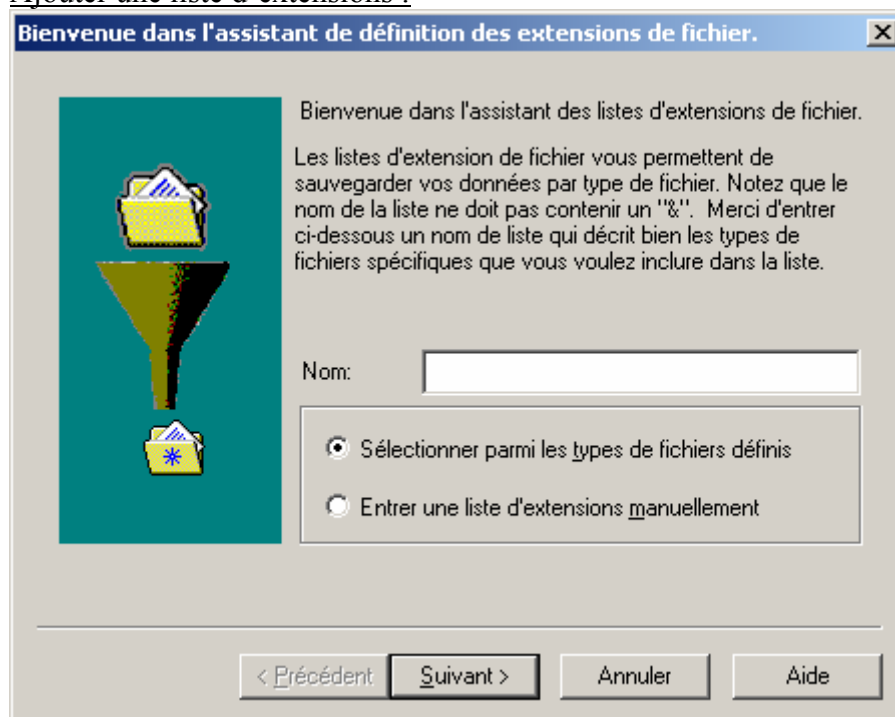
Ajouter une liste d'extensions :

Bienvenue dans l'assistant de définition des extensions de fichier.

Bienvenue dans l'assistant des listes d'extensions de fichier.

Les listes d'extension de fichier vous permettent de sauvegarder vos données par type de fichier. Notez que le nom de la liste ne doit pas contenir un "&". Merci d'entrer ci-dessous un nom de liste qui décrit bien les types de fichiers spécifiques que vous voulez inclure dans la liste.

Nom:

Sélectionner parmi les types de fichiers définis

Entrer une liste d'extensions manuellement

< Précédent
Suivant >
Annuler
Aide